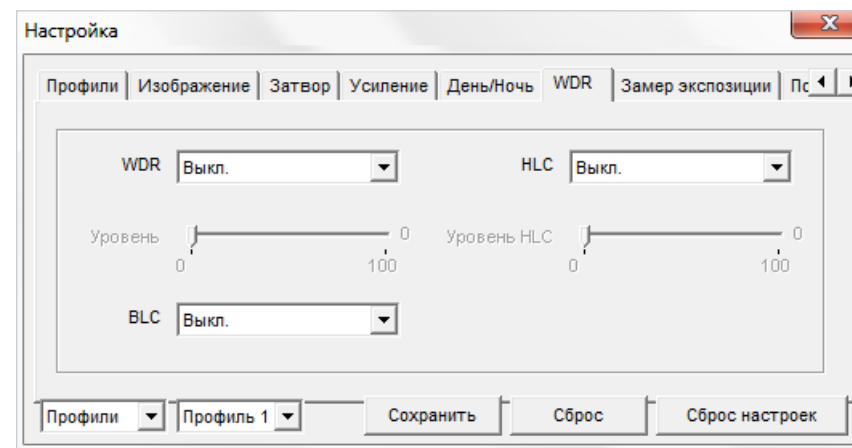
Настройка

Профили | Изображение | Затвор | Усиление | День/Ночь | WDR | Замер экспозиции | По

WDR Выкл.

HLC Выкл.

Уровень 0 0 100

Уровень HLC 0 0 100

BLC Выкл.

Профили | Профиль 1 | Сохранить | Сброс | Сброс настроек